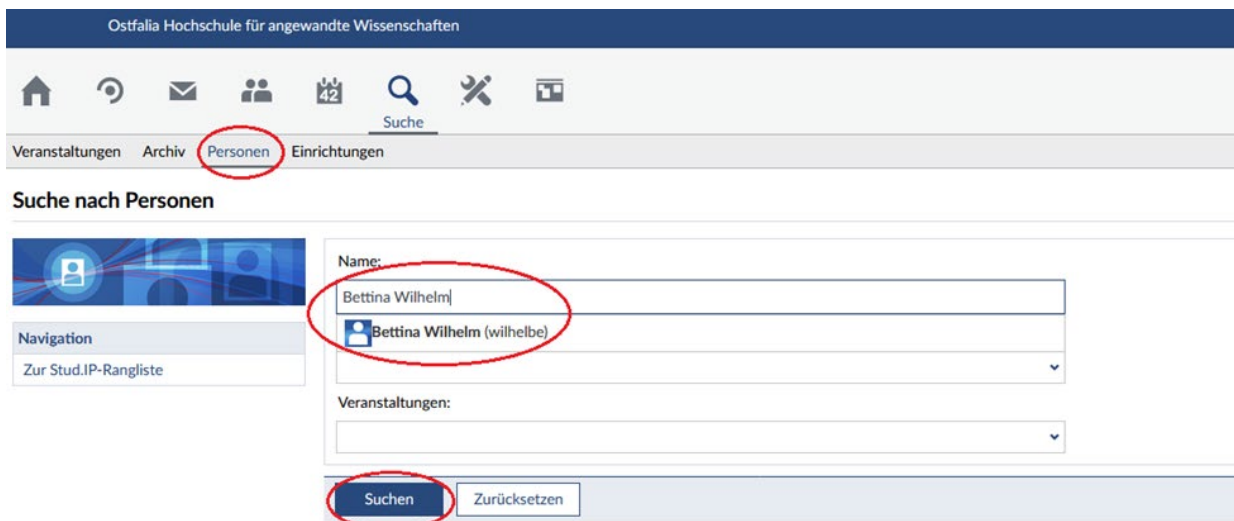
Ostfalia Hochschule für angewandte Wissenschaften

42

Suche

Veranstaltungen Archiv Personen Einrichtungen

Suche nach Personen

Navigation

Zur Stud.IP-Rangliste

Name:

Bettina Wilhelm

Bettina Wilhelm (wilhelbe)

Veranstaltungen:

Suchen Zurücksetzen